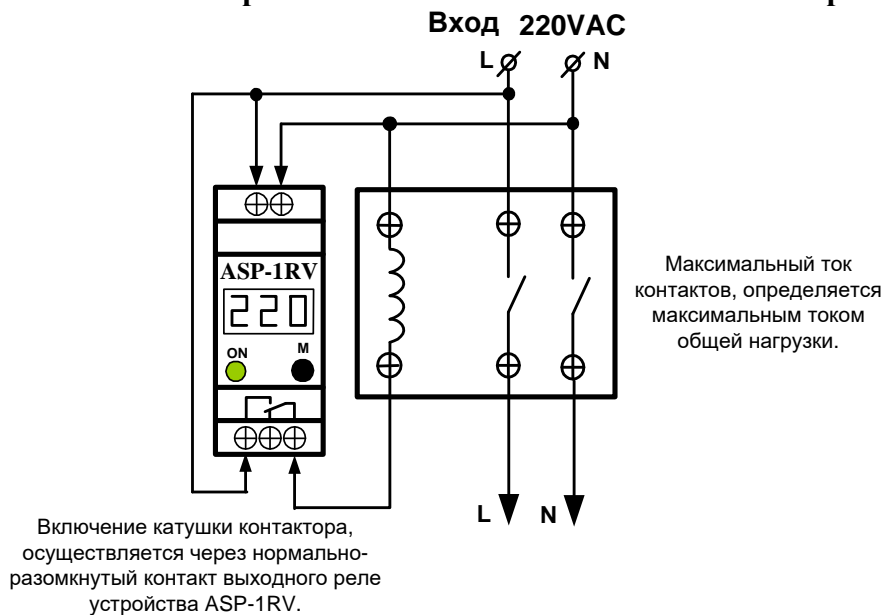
Вход 220VAC

L N

ASP-1RV

220

ON M

Максимальный ток контактов, определяется максимальным током общей нагрузки.

Включение катушки контактора, осуществляется через нормальноразомкнутый контакт выходного реле устройства ASP-1RV.

L N